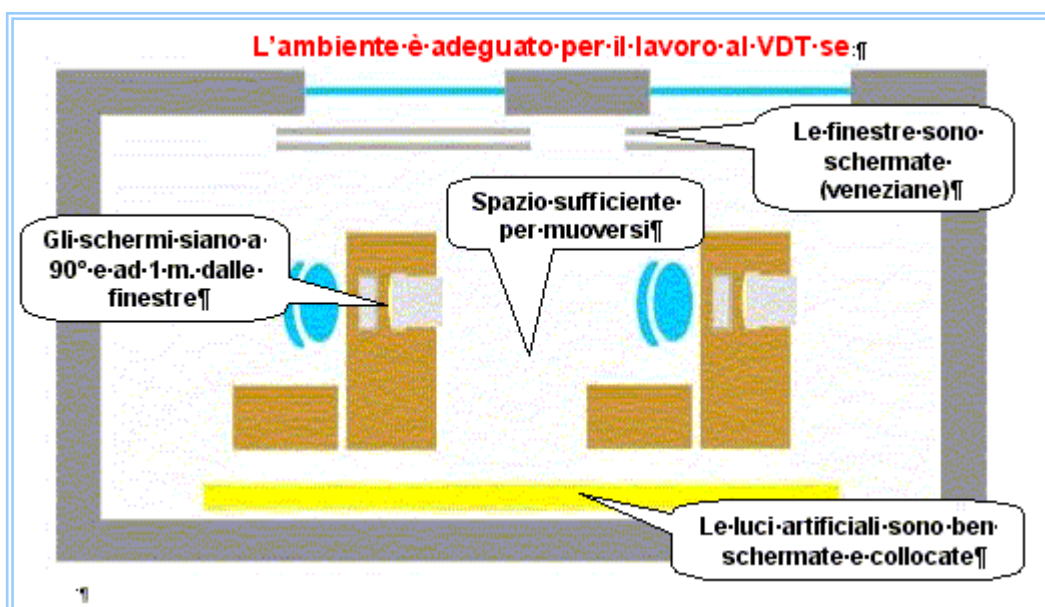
L'ambiente·è·adeguato·per·il·lavoro·al·VDT·se·¶

Le·finestre·sono·schermate·(veneziane)¶

Spazio·sufficiente·per·muoversi¶

Gli·schermi·siano·a·90°·e·ad·1·m.·dalle·finestre¶

Le·luci·artificiali·sono·ben·schermate·e·collocate¶

¶